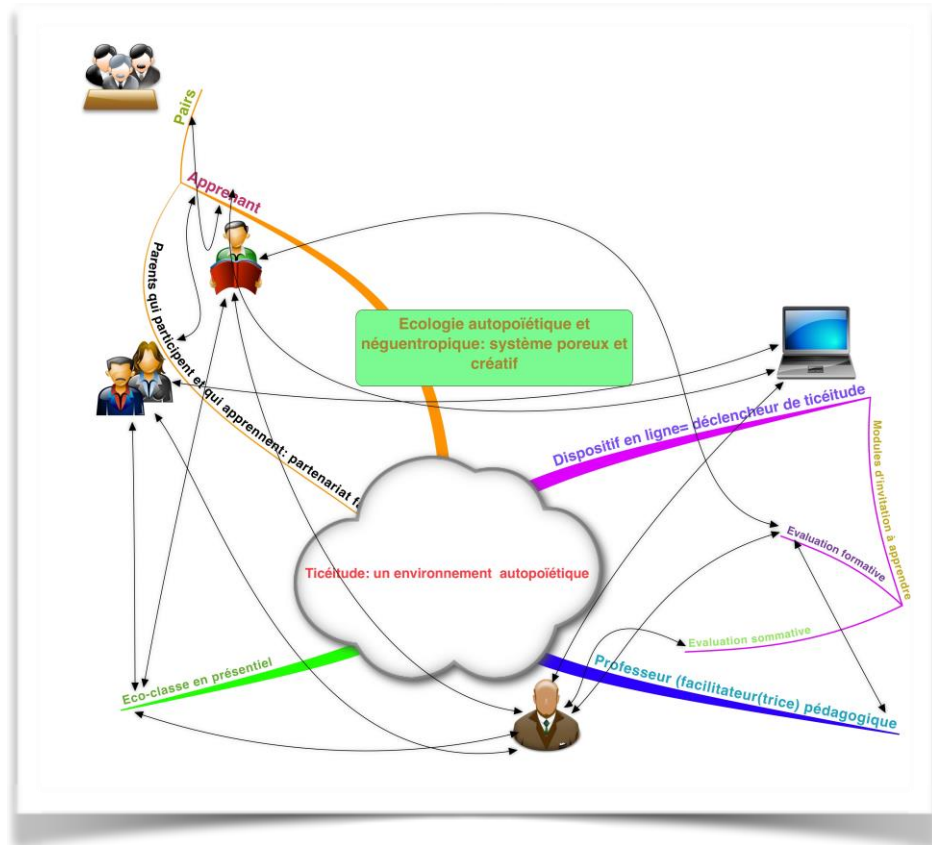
Pairs

Apprenant

Parents qui participent et qui apprennent: partenariat f

Ecologie autopoïétique et néguentropique: système poreux et créatif

Dispositif en ligne= déclencheur de ticéitude

Modules d'invitation à apprendre

Evaluation formative

Ticéitude: un environnement autopoïétique

Evaluation sommative

Eco-classe en présentiel

Professeur (facilitateur(trice) pédagogique